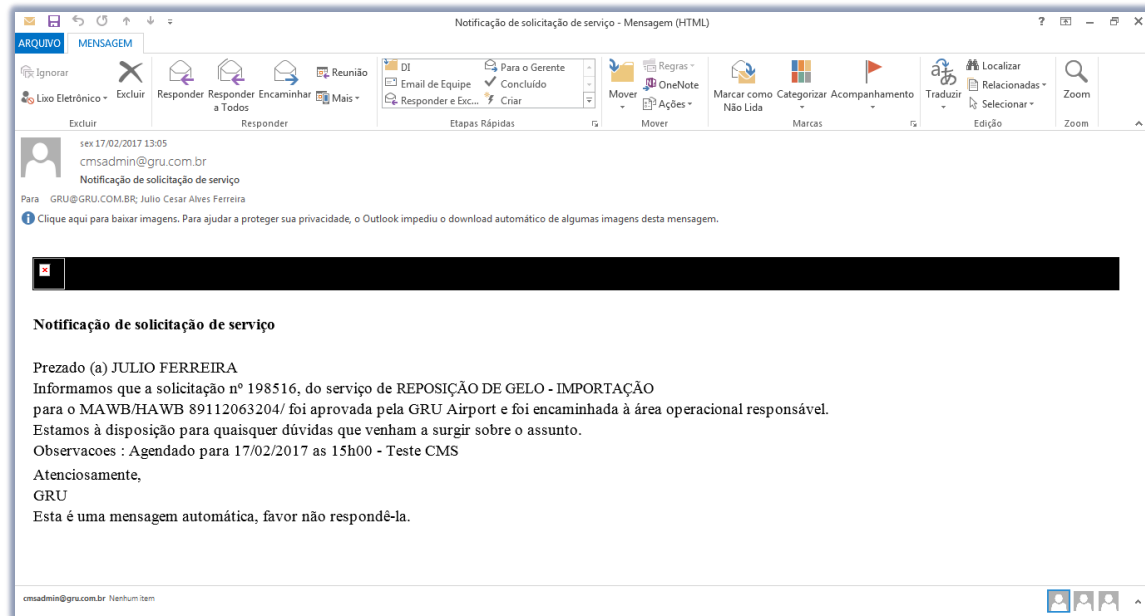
Notificação de solicitação de serviço - Mensagem (HTML)

ARQUIVO MENSAGEM

Ignorar
Lixo Eletrônico
Excluir
Excluir

Responder
Responder a Todos
Encaminhar
Reunião
Mais
Responder

DI
Email de Equipe
Responder e Exc...
Para o Gerente
Concluído
Criar
Etapas Rápidas

Mover
Regras
OneNote
Ações
Mover

Marcar como Não Lida
Categorizar
Acompanhamento
Marcas

Traduzir
Localizar
Relacionadas
Selecionar
Edição

Zoom
Zoom

sex 17/02/2017 13:05
cmsadmin@gru.com.br
Notificação de solicitação de serviço

Para GRU@GRU.COM.BR; Julio Cesar Alves Ferreira

Clique aqui para baixar imagens. Para ajudar a proteger sua privacidade, o Outlook impediu o download automático de algumas imagens desta mensagem.

Notificação de solicitação de serviço

Prezado (a) JULIO FERREIRA
Informamos que a solicitação nº 198516, do serviço de REPOSIÇÃO DE GELO - IMPORTAÇÃO
para o MAWB/HAWB 89112063204/ foi aprovada pela GRU Airport e foi encaminhada à área operacional responsável.
Estamos à disposição para quaisquer dúvidas que venham a surgir sobre o assunto.
Observacoes : Agendado para 17/02/2017 as 15h00 - Teste CMS

Atenciosamente,
GRU
Esta é uma mensagem automática, favor não respondê-la.

cmsadmin@gru.com.br Nenhum item